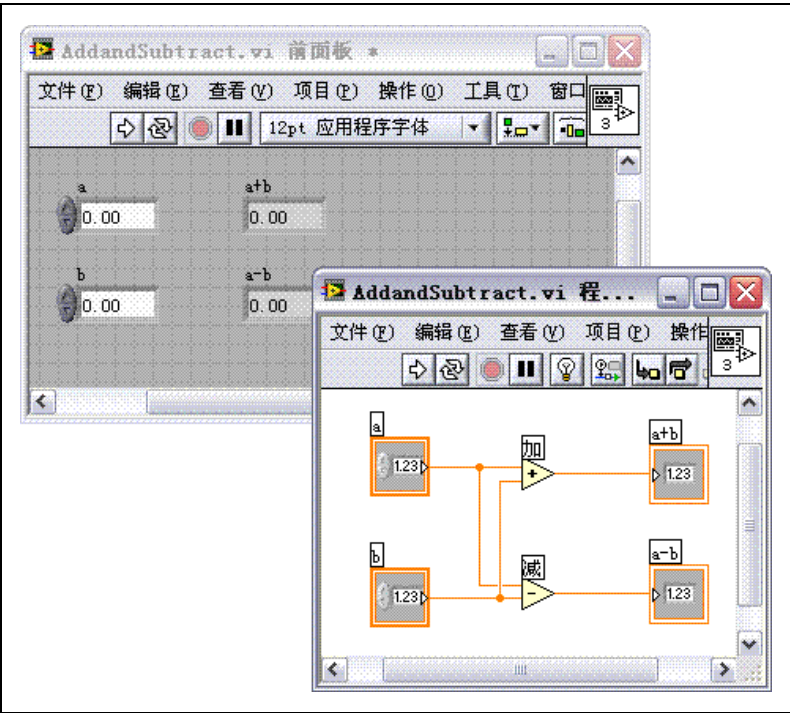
AddandSubtract.vi 前面板 *

文件(F) 编辑(E) 查看(V) 项目(P) 操作(O) 工具(T) 窗口

12pt 应用程序字体

3

a

0.00

a+b

0.00

b

0.00

a-b

0.00

AddandSubtract.vi 程...

文件(F) 编辑(E) 查看(V) 项目(P) 操作

3

a

1.23

加

+

a+b

1.23

b

1.23

减

-

a-b

1.23